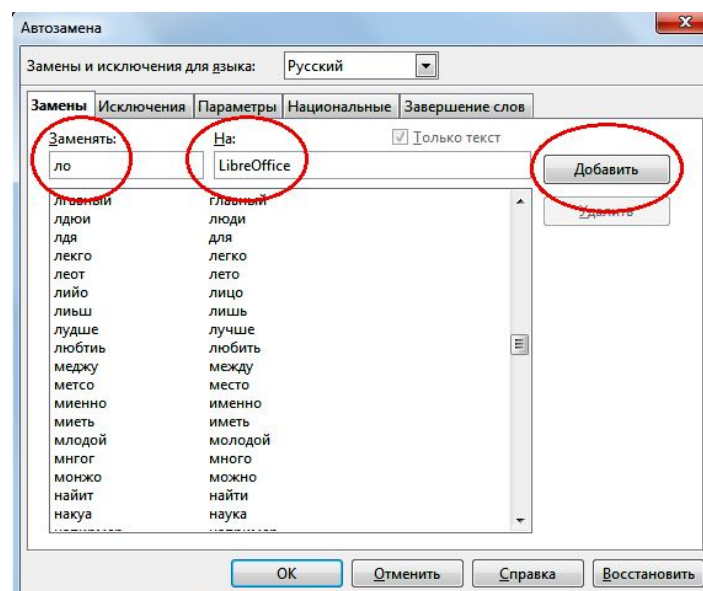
Автозамена

Замены и исключения для языка: Русский

Замены | Исключения | Параметры | Национальные | Завершение слов

Заменять: На: Только текст

ло LibreOffice Добавить

лгавный главный
лдюи люди
лдя для
лекго легко
леот лето
лийо лицо
лиьш лишь
лудше лучше
любтиь любить
меджу между
метсо место
миенно именно
миеть иметь
млодой молодой
мнгог много
монжо можно
найит найти
накуа наука

Удалить

OK Отменить Справка Восстановить